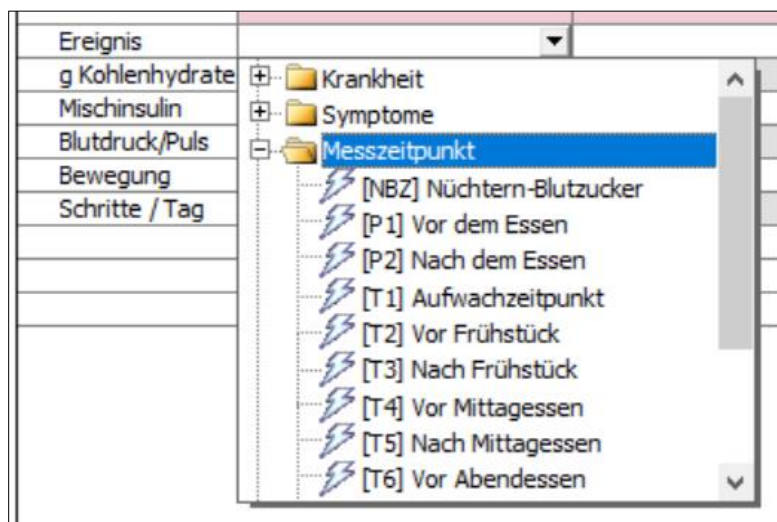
Ereignis
g Kohlenhydrate
Mischinsulin
Blutdruck/Puls
Bewegung
Schritte / Tag

Krankheit
Symptome
Messzeitpunkt
[NBZ] Nüchtern-Blutzucker
[P1] Vor dem Essen
[P2] Nach dem Essen
[T1] Aufwachzeitpunkt
[T2] Vor Frühstück
[T3] Nach Frühstück
[T4] Vor Mittagessen
[T5] Nach Mittagessen
[T6] Vor Abendessen